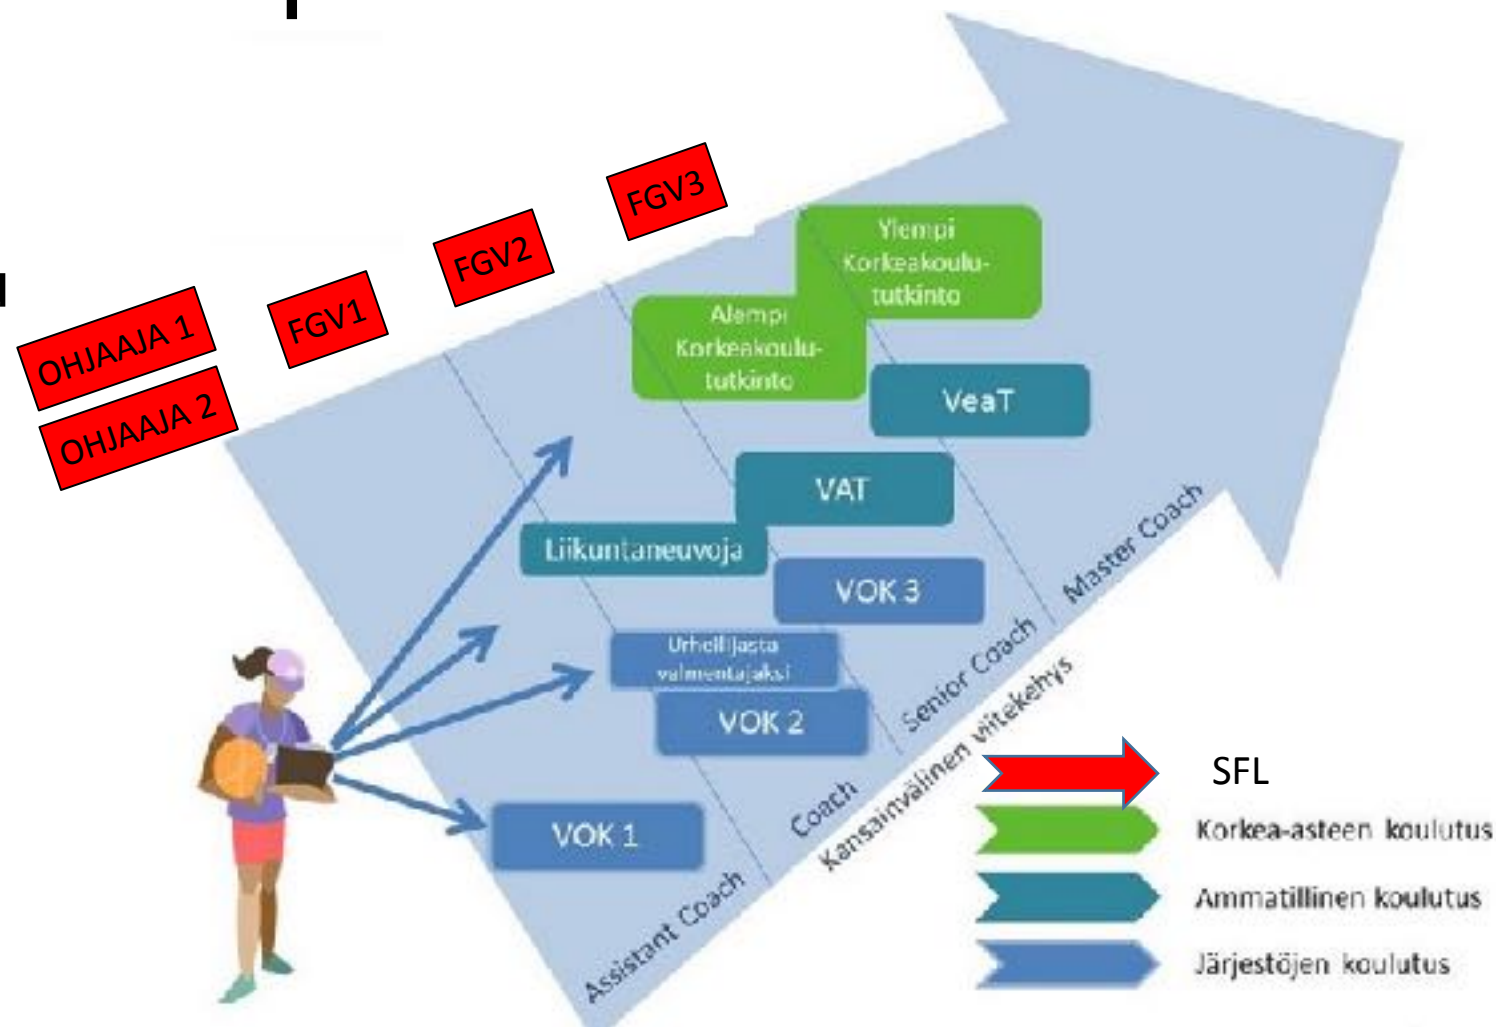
OHJAAJA 1
OHJAAJA 2
FGV1
FGV2
FGV3

Ylempi Korkeakoulututkinto
Alempi Korkeakoulututkinto
VeaT
VAT
Liikuntaneuvoja
VOK 3
Urheilijasta valmentajaksi
VOK 2
VOK 1

Assistant Coach
Coach
Senior Coach
Master Coach
Kansainvälinen viitekehys

SFL
Korkea-asteen koulutus
Ammatillinen koulutus
Järjestöjen koulutus